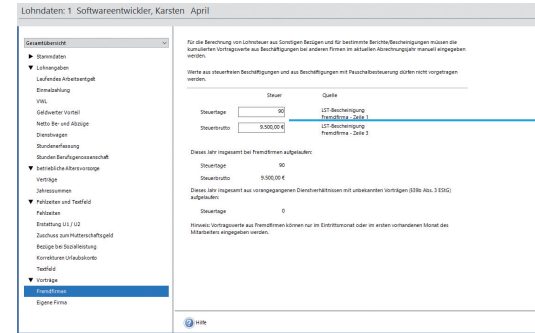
Lohndaten: 1 Softwareentwickler, Karsten April

Gesamtübersicht

Stammdaten

Lohnangaben

Laufendes Arbeitsentgelt

Einmalzahlung

VWL

Geldwerter Vorteil

Netto Be- und Abzüge

Dienstwagen

Stundenerfassung

Stunden Berufsgenossenschaft

betriebliche Altersvorsorge

Verträge

Jahressummen

Fehlzeiten und Textfeld

Fehlzeiten

Erstattung U1 / U2

Zuschuss zum Mutterschaftsgeld

Bezüge bei Sozialleistung

Korrekturen Urlaubskonto

Textfeld

Vorträge

Fremdfirmen

Eigene Firma

Für die Berechnung von Lohnsteuer aus Sonstigen Bezügen und für bestimmte Berichte/Bescheinigungen müssen die kumulierten Vortragswerte aus Beschäftigungen bei anderen Firmen im aktuellen Abrechnungsjahr manuell eingegeben werden.

Werte aus steuerfreien Beschäftigungen und aus Beschäftigungen mit Pauschalbesteuerung dürfen nicht vorgetragen werden.

| | Steuer | Quelle |
|---|---|---|
| Steuertage | 90 | LST-Bescheinigung Fremdfirma - Zeile 1 |
| Steuerbrutto | 9.500,00 € | LST-Bescheinigung Fremdfirma - Zeile 3 |

Dieses Jahr insgesamt bei Fremdfirmen aufgelaufen:

Steuertage 90

Steuerbrutto 9.500,00 €

Dieses Jahr insgesamt aus vorangegangenen Dienstverhältnissen mit unbekannten Vorträgen (§38b Abs. 3 EStG) aufgelaufen:

Steuertage 0

Hinweis: Vortragswerte aus Fremdfirmen können nur im Eintrittsmonat oder im ersten vorhandenen Monat des Mitarbeiters eingegeben werden.

Hilfe